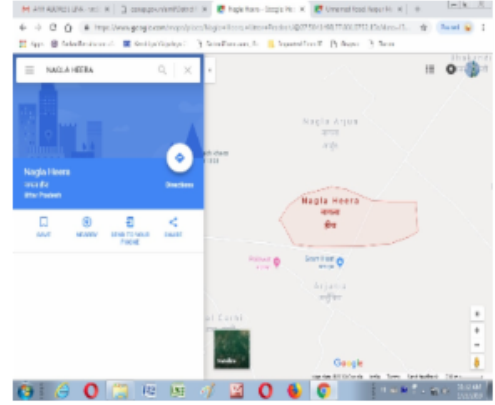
Nagla Heera - Google Maps

NAGLA HEERA

Nagla Heera
नगला हीरा
Uttar Pradesh

Directions

SAVE
NEARBY
SEND TO YOUR PHONE
SHARE

Nagla Arjun
नगला अर्जुन

Nagla Heera
नगला
हीरा

Arjunia
अर्जुनिया

Google